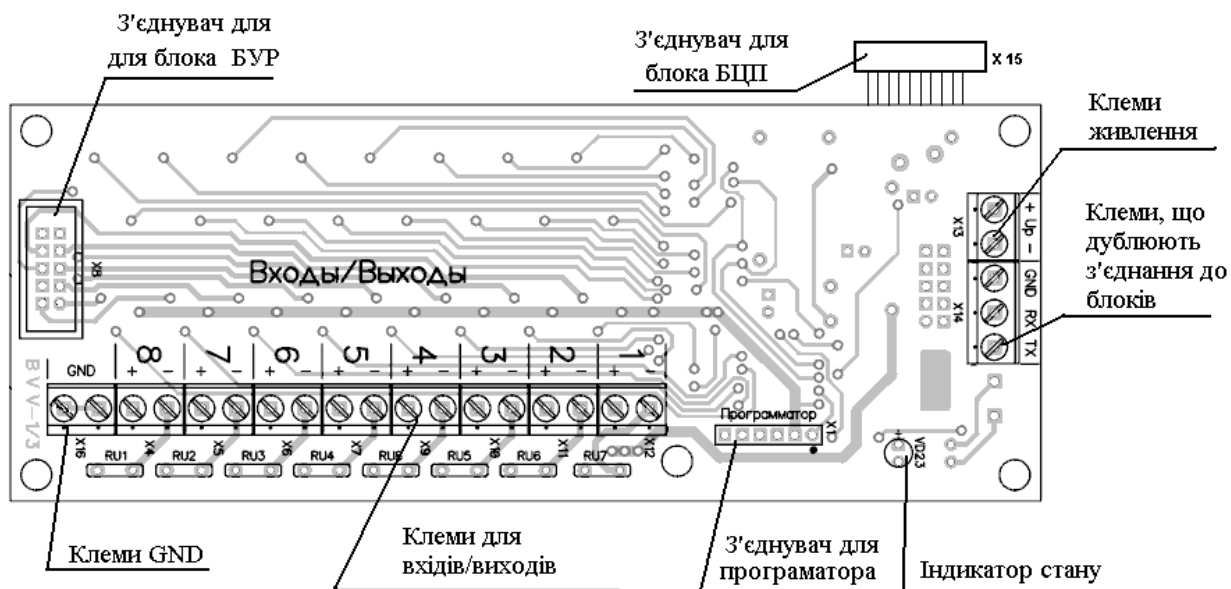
З'єднувач для
для блока БУР

З'єднувач для
блока БЦП

X 15

Клеми
живлення

Клеми, що
дублюють
з'єднання до
блоків

X8

Входы/Выходы

X13
+ Up −

X14
GND RX TX

BVV-1/3

GND
8 7 6 5 4 3 2 1
+ − + − + − + − + − + − + − + −

X16 X4 X5 X6 X7 X9 X10 X11 X12

RU1 RU2 RU3 RU4 RU8 RU5 RU6 RU7

Программатор
X1

VD23

Клеми GND

Клеми для
вхідів/виходів

З'єднувач для
програматора

Індикатор стану